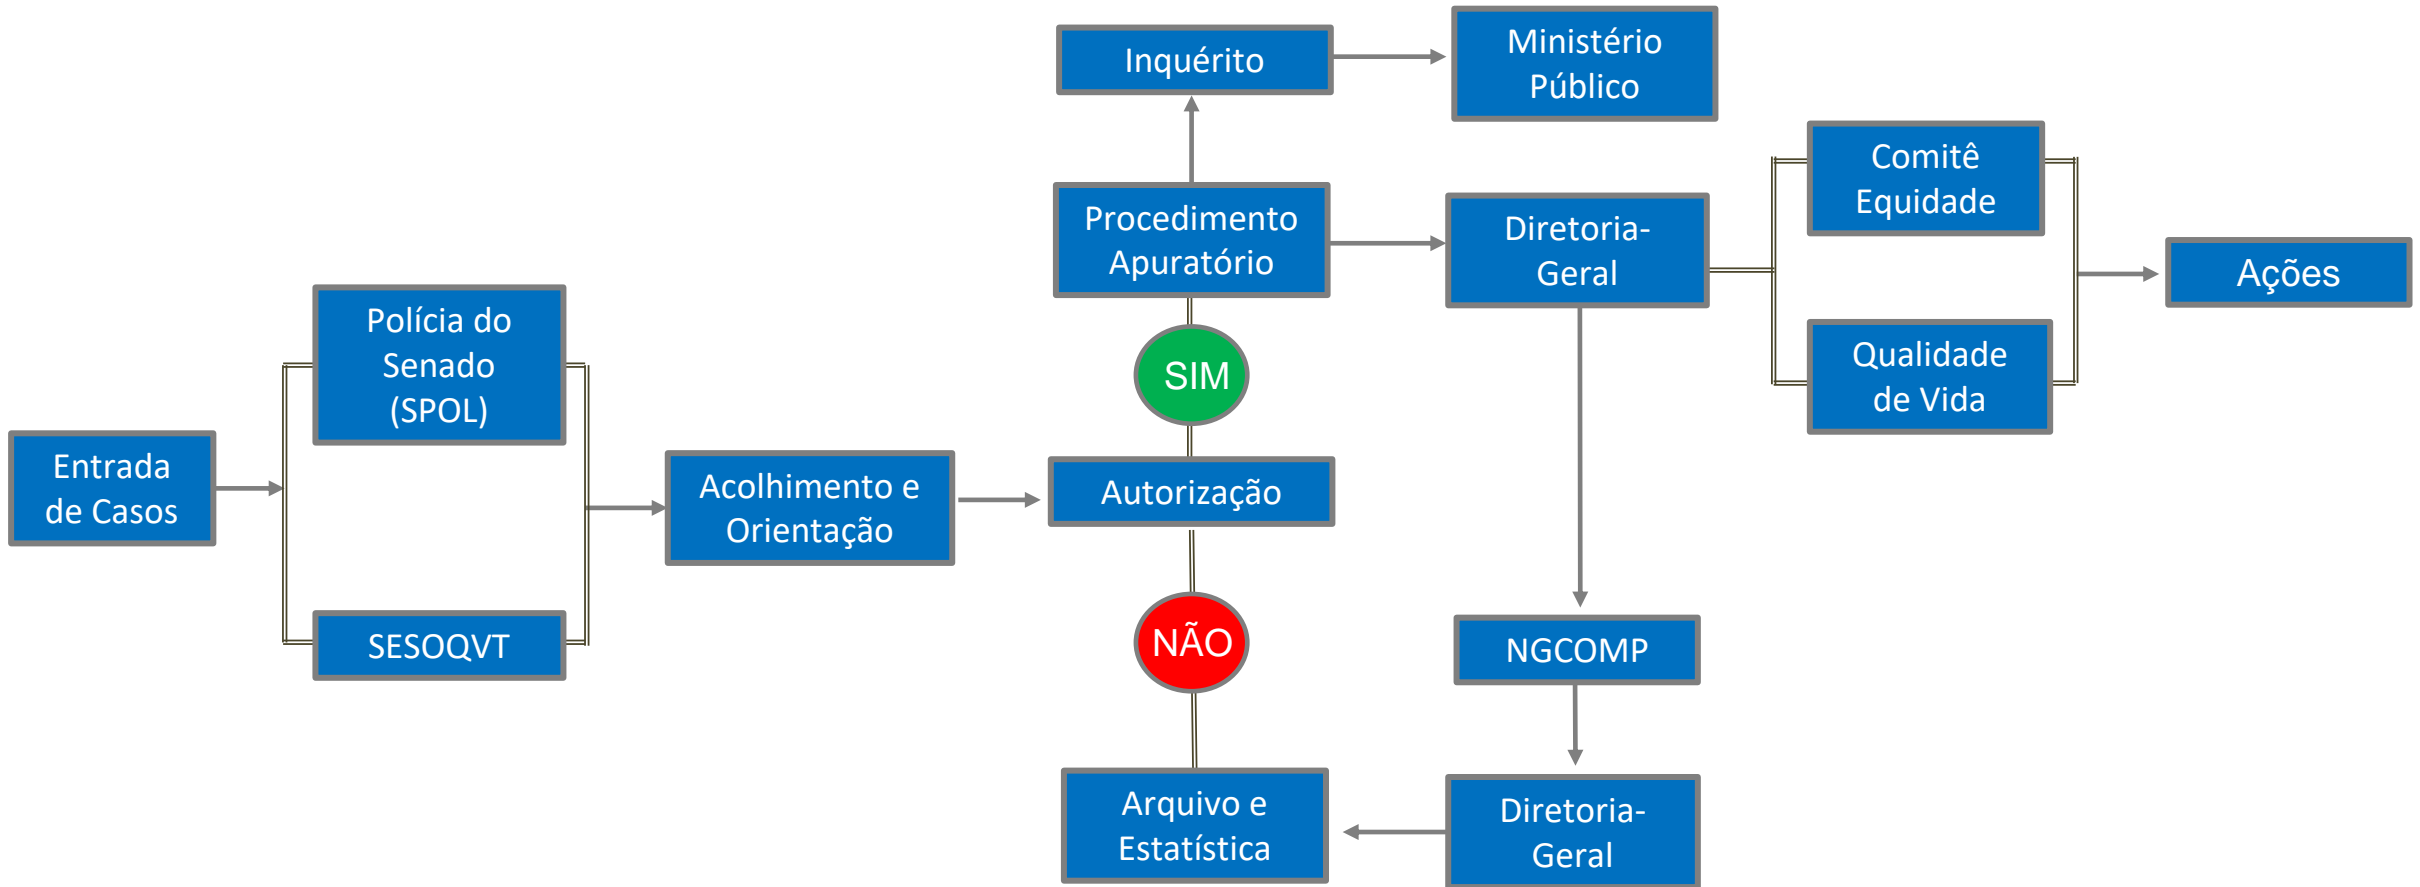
Inquérito

Ministério Público

Procedimento Apuratório

Diretoria-Geral

Comitê Equidade

Qualidade de Vida

Ações

Polícia do Senado (SPOL)

SIM

Entrada de Casos

Acolhimento e Orientação

Autorização

SESOQVT

NÃO

NGCOMP

Arquivo e Estatística

Diretoria-Geral